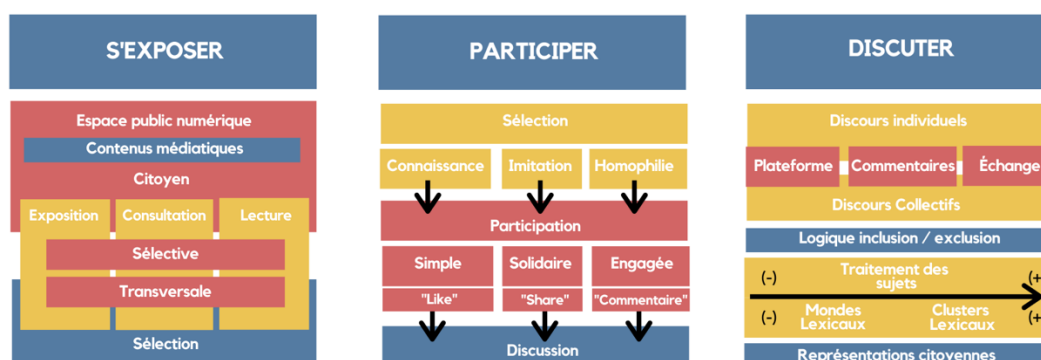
S'EXPOSER

Espace public numérique

Contenus médiatiques

Citoyen

Exposition

Consultation

Lecture

Sélective

Transversale

Sélection

PARTICIPER

Sélection

Connaissance

Imitation

Homophilie

Participation

Simple

Solidaire

Engagée

"Like"

"Share"

"Commentaire"

Discussion

DISCUTER

Discours individuels

Plateforme

Commentaires

Échange

Discours Collectifs

Logique inclusion / exclusion

(-)

Traitement des sujets

(+

(-)

Mondes Lexicaux

Clusters Lexicaux

(+

Représentations citoyennes